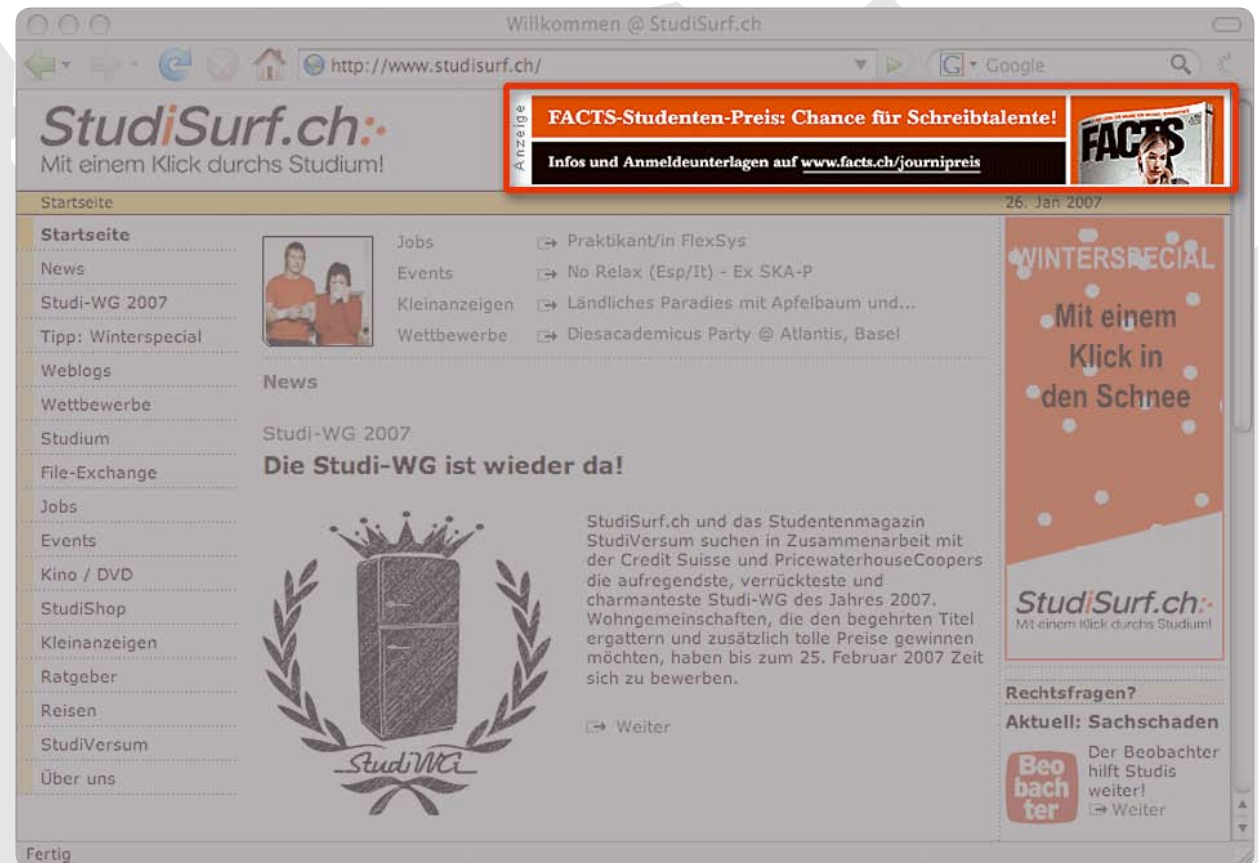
Willkommen @ StudiSurf.ch

http://www.studisurf.ch/

Google

StudiSurf.ch
Mit einem Klick durchs Studium!

Anzeige
FACTS-Studenten-Preis: Chance für Schreibtalente!
Infos und Anmeldeunterlagen auf www.facts.ch/journipreis

FACTS

Startseite

26. Jan 2007

Startseite
News
Studi-WG 2007
Tipp: Winterspecial
Weblogs
Wettbewerbe
Studium
File-Exchange
Jobs
Events
Kino / DVD
StudiShop
Kleinanzeigen
Ratgeber
Reisen
StudiVersum
Über uns

Jobs → Praktikant/in FlexSys
Events → No Relax (Esp/It) - Ex SKA-P
Kleinanzeigen → Ländliches Paradies mit Apfelbaum und...
Wettbewerbe → Diesacademicus Party @ Atlantis, Basel

News

Studi-WG 2007
Die Studi-WG ist wieder da!

StudiWG

StudiSurf.ch und das Studentenmagazin StudiVersum suchen in Zusammenarbeit mit der Credit Suisse und PricewaterhouseCoopers die aufregendste, verrückteste und charmanteste Studi-WG des Jahres 2007. Wohngemeinschaften, die den begehrten Titel ergattern und zusätzlich tolle Preise gewinnen möchten, haben bis zum 25. Februar 2007 Zeit sich zu bewerben.

→ Weiter

WINTERSPECIAL
Mit einem Klick in den Schnee

StudiSurf.ch
Mit einem Klick durchs Studium!

Rechtsfragen?
Aktuell: Sachschaden

Beo bach ter

Der Beobachter hilft Studis weiter!
→ Weiter

Fertig